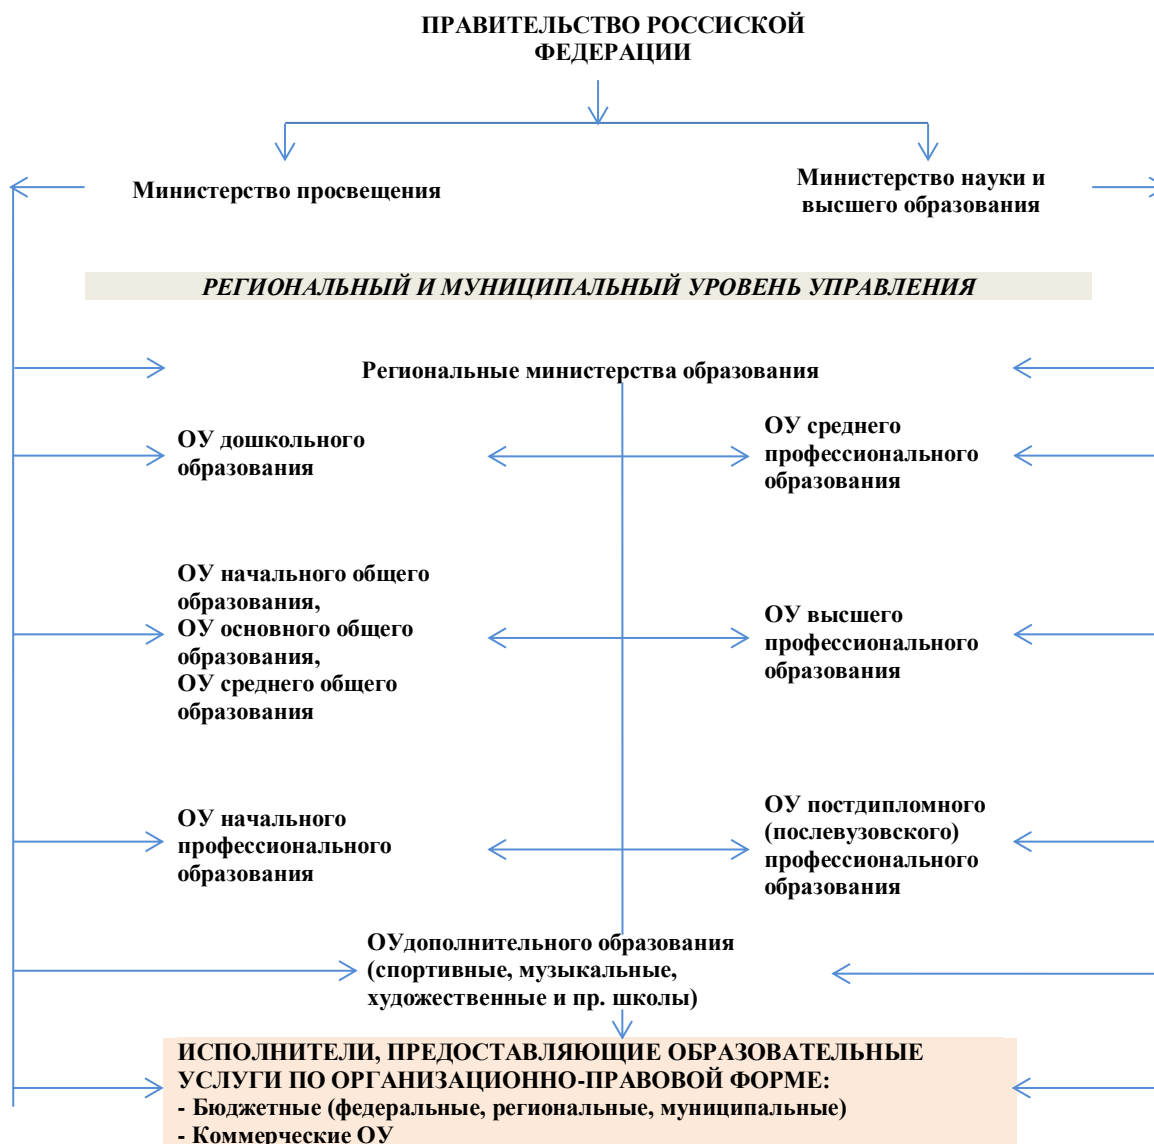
ПРАВИТЕЛЬСТВО РОССИСКОЙ ФЕДЕРАЦИИ

Министерство просвещения

Министерство науки и высшего образования

РЕГИОНАЛЬНЫЙ И МУНИЦИПАЛЬНЫЙ УРОВЕНЬ УПРАВЛЕНИЯ

Региональные министерства образования

ОУ дошкольного образования

ОУ среднего профессионального образования

ОУ начального общего образования,
ОУ основного общего образования,
ОУ среднего общего образования

ОУ высшего профессионального образования

ОУ начального профессионального образования

ОУ постдипломного (послевузовского) профессионального образования

ОУдополнительного образования (спортивные, музыкальные, художественные и пр. школы)

ИСПОЛНИТЕЛИ, ПРЕДОСТАВЛЯЮЩИЕ ОБРАЗОВАТЕЛЬНЫЕ УСЛУГИ ПО ОРГАНИЗАЦИОННО-ПРАВОВОЙ ФОРМЕ:
- Бюджетные (федеральные, региональные, муниципальные)
- Коммерческие ОУ